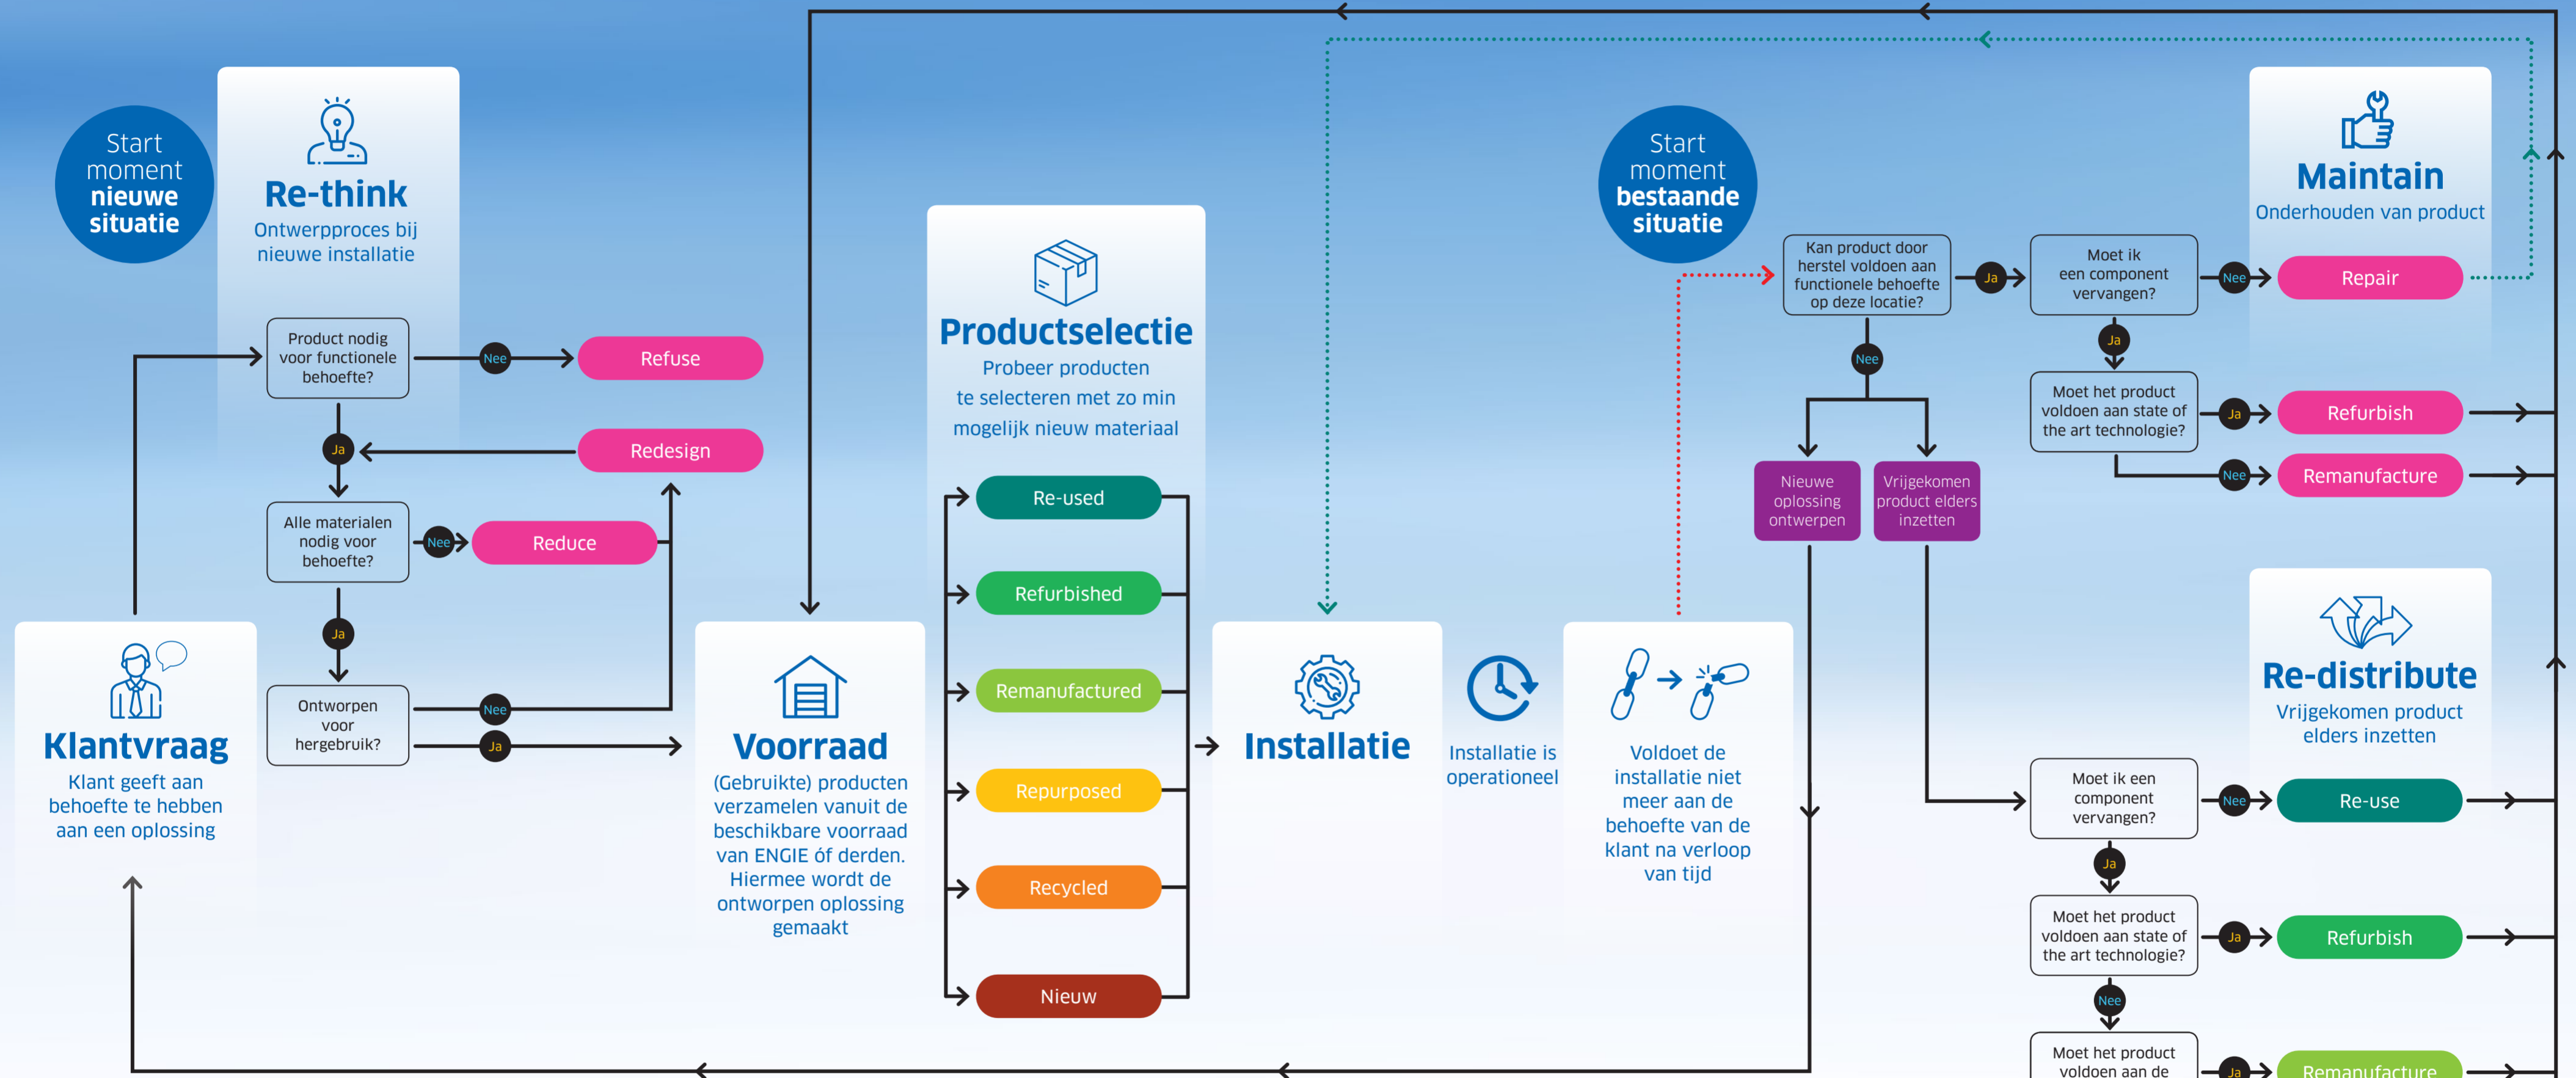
Start moment nieuwe situatie

Re-think
Ontwerpproces bij nieuwe installatie

Product nodig voor functionele behoefte?
Nee
Refuse
Ja
Redesign
Alle materialen nodig voor behoefte?
Nee
Reduce
Ja
Ontworpen voor hergebruik?
Nee
Ja

Klantvraag
Klant geeft aan behoefte te hebben aan een oplossing

Voorraad
(Gebruikte) producten verzamelen vanuit de beschikbare voorraad van ENGIE óf derden. Hiermee wordt de ontworpen oplossing gemaakt

Productselectie
Probeer producten te selecteren met zo min mogelijk nieuw materiaal

Re-used
Refurbished
Remanufactured
Repurposed
Recycled
Nieuw

Installatie

Installatie is operationeel

Voldoet de installatie niet meer aan de behoefte van de klant na verloop van tijd

Start moment bestaande situatie

Kan product door herstel voldoen aan functionele behoefte op deze locatie?
Ja
Nee
Nieuwe oplossing ontwerpen
Vrijgekomen product elders inzetten

Moet ik een component vervangen?
Nee
Repair
Ja
Moet het product voldoen aan state of the art technologie?
Ja
Refurbish
Nee
Remanufacture

Maintain
Onderhouden van product

Re-distribute
Vrijgekomen product elders inzetten

Moet ik een component vervangen?
Nee
Re-use
Ja
Moet het product voldoen aan state of the art technologie?
Ja
Refurbish
Nee
Moet het product voldoen aan de
Ja
Remanufacture